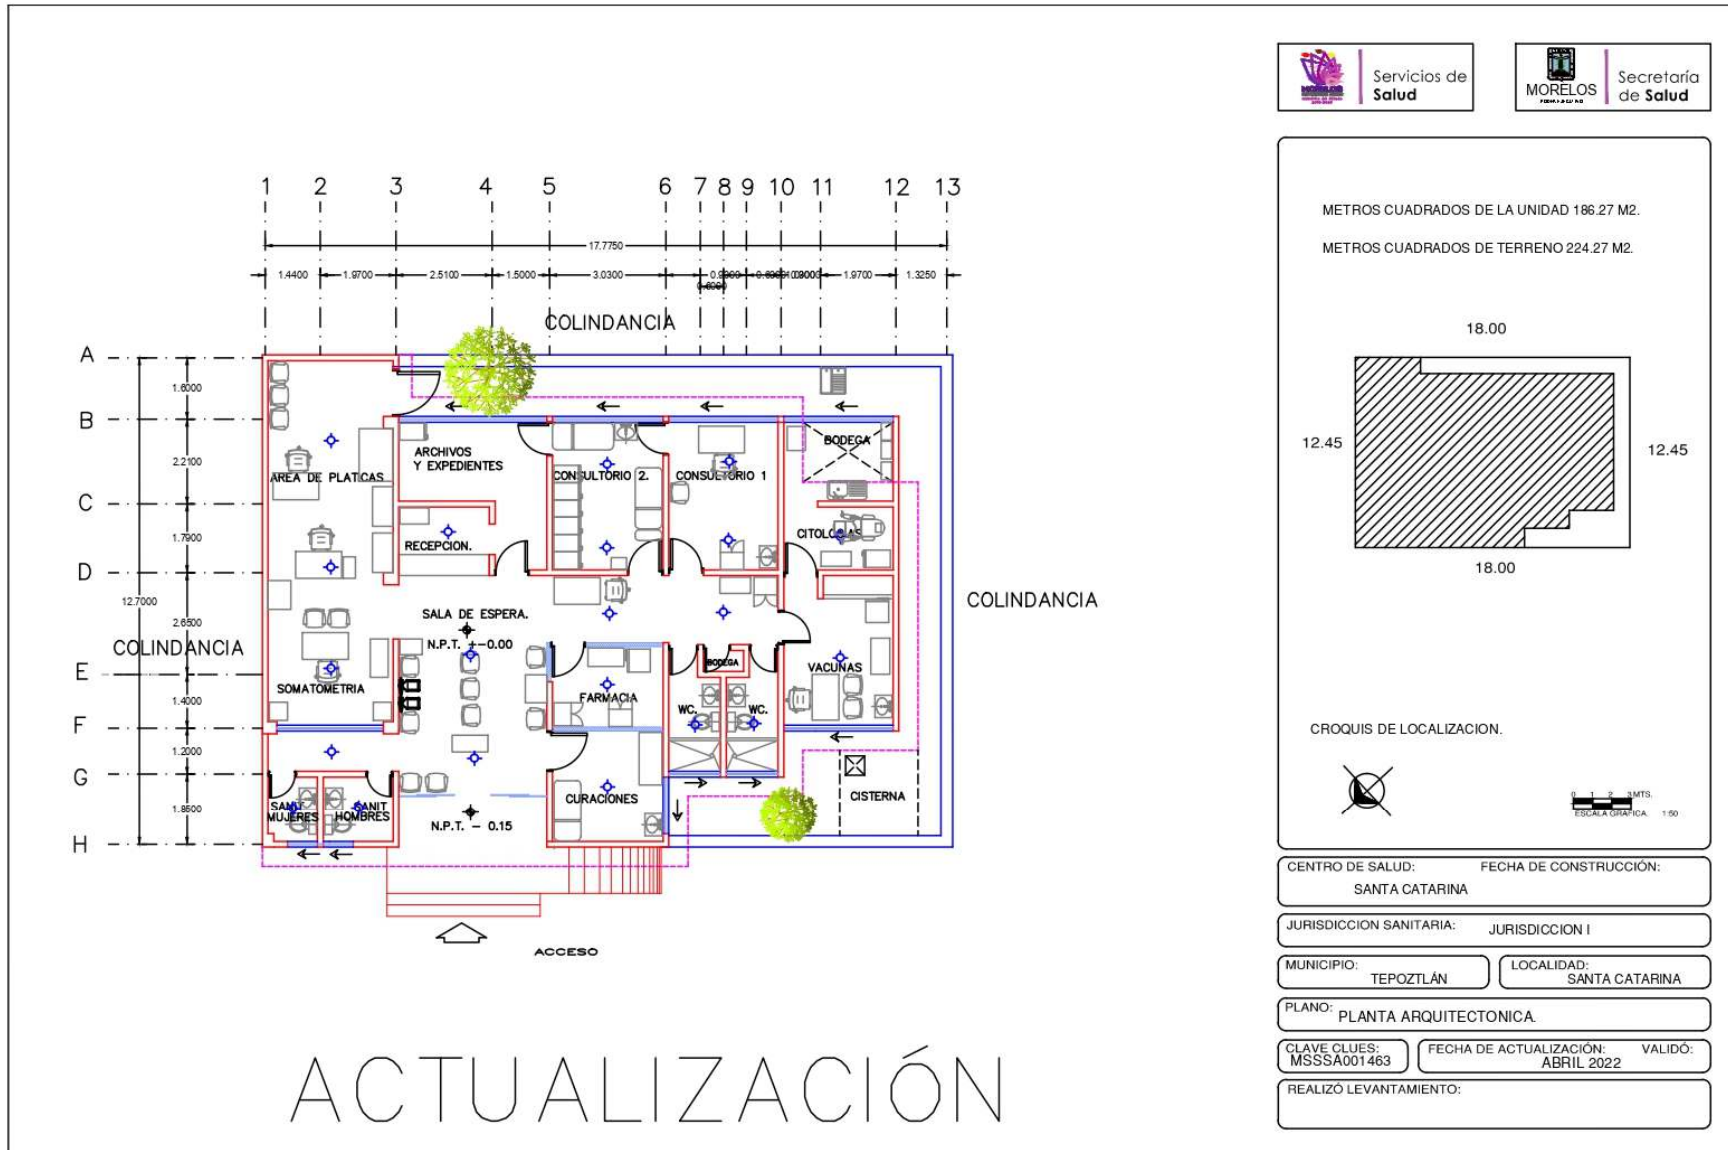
MORELOS Servicios de Salud

MORELOS Secretaría de Salud

METROS CUADRADOS DE LA UNIDAD 186.27 M2.

METROS CUADRADOS DE TERRENO 224.27 M2.

18.00

12.45

12.45

18.00

CROQUIS DE LOCALIZACION.

0 1 2 3MTS.
ESCALA GRAFICA 1:50

1 2 3 4 5 6 7 8 9 10 11 12 13

17.7750

1.4400 1.9700 2.5100 1.5000 3.0300 0.5000 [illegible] 1.9700 1.3250

COLINDANCIA

A B C D E F G H

1.6000 2.2100 1.7900 2.6500 1.4000 1.2000 1.8500

12.7000

COLINDANCIA

COLINDANCIA

ARCHIVOS Y EXPEDIENTES

AREA DE PLATICAS

CONSULTORIO 2.

CONSULTORIO 1

BODEGA

CITOLOGIAS

RECEPCION.

SALA DE ESPERA.

N.P.T. + 0.00

VACUNAS

BODEGA

SOMATOMETRIA

FARMACIA

WC.

WC.

CURACIONES

CISTERNA

SANIT MUJERES

SANIT HOMBRES

N.P.T. – 0.15

ACCESO

ACTUALIZACIÓN

CENTRO DE SALUD: SANTA CATARINA
FECHA DE CONSTRUCCIÓN:

JURISDICCION SANITARIA: JURISDICCION I

MUNICIPIO: TEPOZTLÁN

LOCALIDAD: SANTA CATARINA

PLANO: PLANTA ARQUITECTONICA.

CLAVE CLUES: MSSSA001463

FECHA DE ACTUALIZACIÓN: ABRIL 2022

VALIDÓ:

REALIZÓ LEVANTAMIENTO: